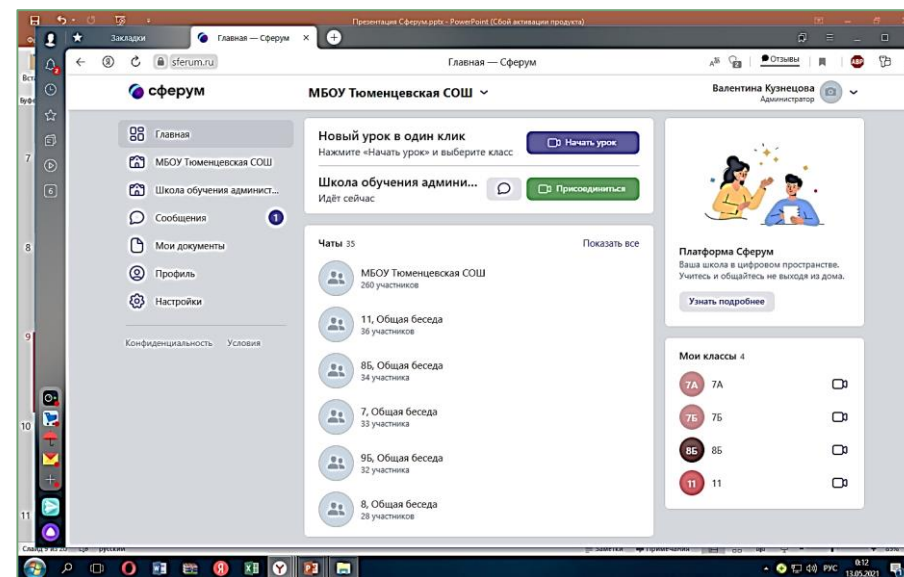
Презентация Сферум.pptx - PowerPoint (Сбой активации продукта)

Закладки
Главная — Сферум
sferum.ru
Главная — Сферум
Отзывы

сферум
МБОУ Тюменцевская СОШ
Валентина Кузнецова
Администратор

Главная
МБОУ Тюменцевская СОШ
Школа обучения админист...
Сообщения 1
Мои документы
Профиль
Настройки

Конфиденциальность Условия

Новый урок в один клик
Нажмите «Начать урок» и выберите класс
Начать урок

Школа обучения админи...
Идёт сейчас
Присоединиться

Чаты 35
Показать все

МБОУ Тюменцевская СОШ
260 участников

11, Общая беседа
36 участников

8Б, Общая беседа
34 участника

7, Общая беседа
33 участника

9Б, Общая беседа
32 участника

8, Общая беседа
28 участников

Платформа Сферум
Ваша школа в цифровом пространстве. Учитесь и общайтесь не выходя из дома.
Узнать подробнее

Мои классы 4
7А 7А
7Б 7Б
8Б 8Б
11 11

Слайд 9 из 20 русский
Заметки Примечания
РУС 8:12 13.05.2021